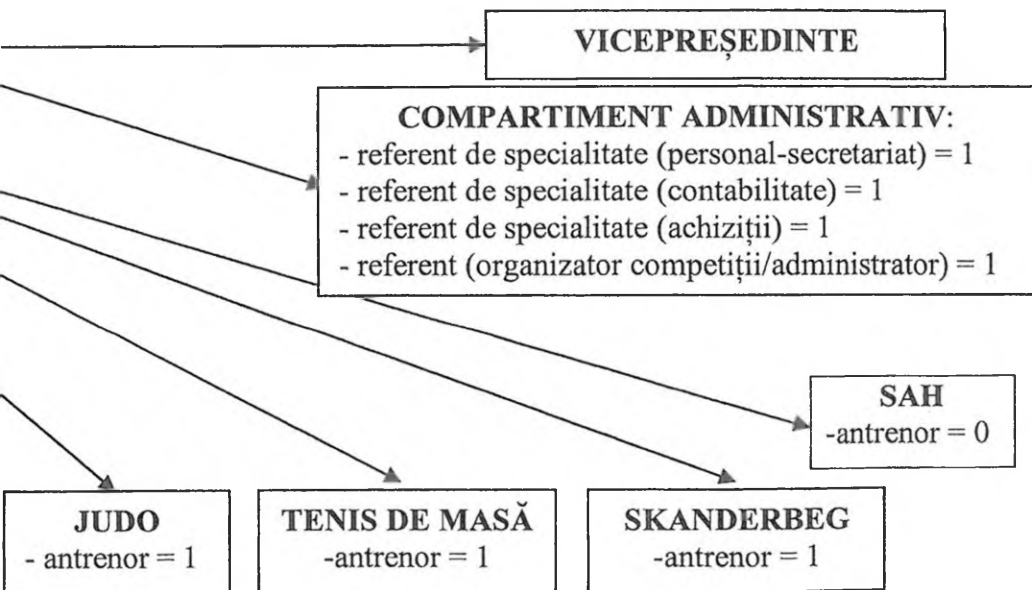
VICEPREȘEDINTE

COMPARTIMENT ADMINISTRATIV:
- referent de specialitate (personal-secretariat) = 1
- referent de specialitate (contabilitate) = 1
- referent de specialitate (achiziții) = 1
- referent (organizator competiții/administrator) = 1

SAH
-antrenor = 0

JUDO
- antrenor = 1

TENIS DE MASĂ
-antrenor = 1

SKANDERBEG
-antrenor = 1